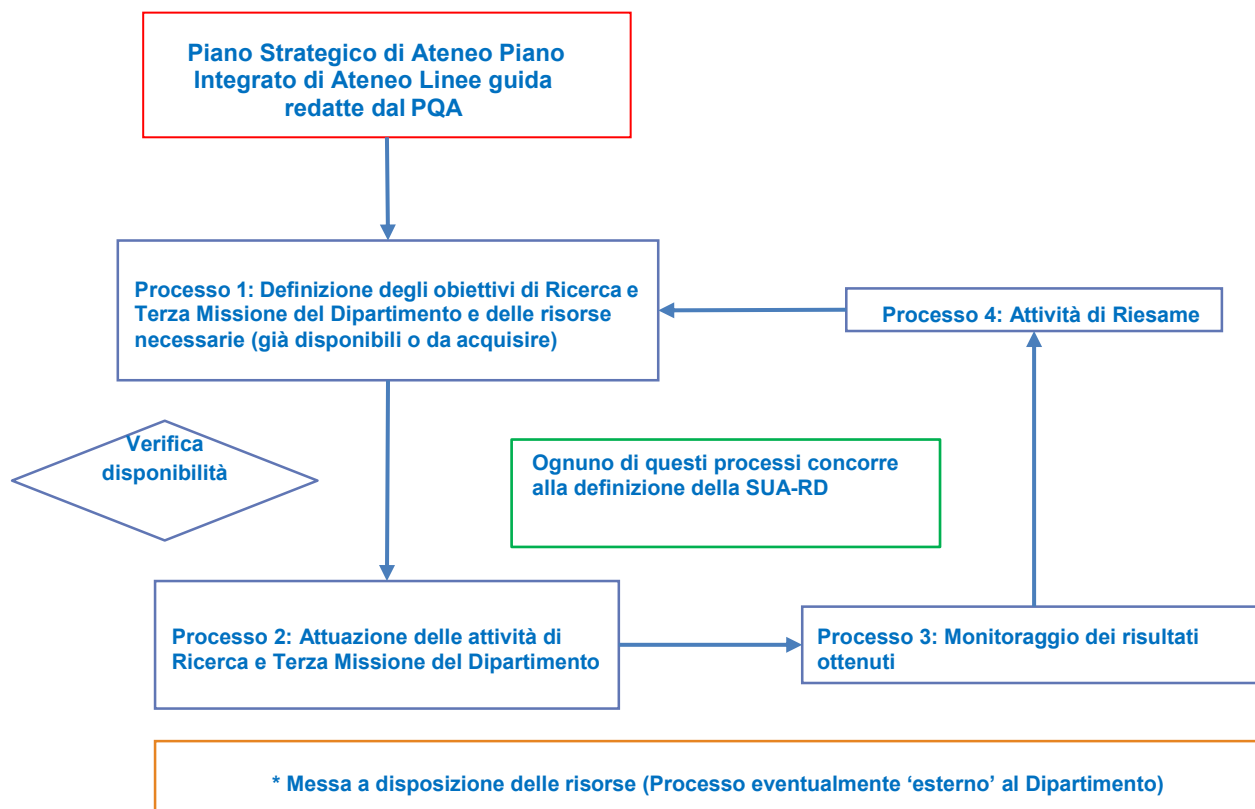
Piano Strategico di Ateneo Piano Integrato di Ateneo Linee guida redatte dal PQA

Processo 1: Definizione degli obiettivi di Ricerca e Terza Missione del Dipartimento e delle risorse necessarie (già disponibili o da acquisire)

Processo 4: Attività di Riesame

Verifica disponibilità

Ognuno di questi processi concorre alla definizione della SUA-RD

Processo 2: Attuazione delle attività di Ricerca e Terza Missione del Dipartimento

Processo 3: Monitoraggio dei risultati ottenuti

* Messa a disposizione delle risorse (Processo eventualmente ‘esterno’ al Dipartimento)